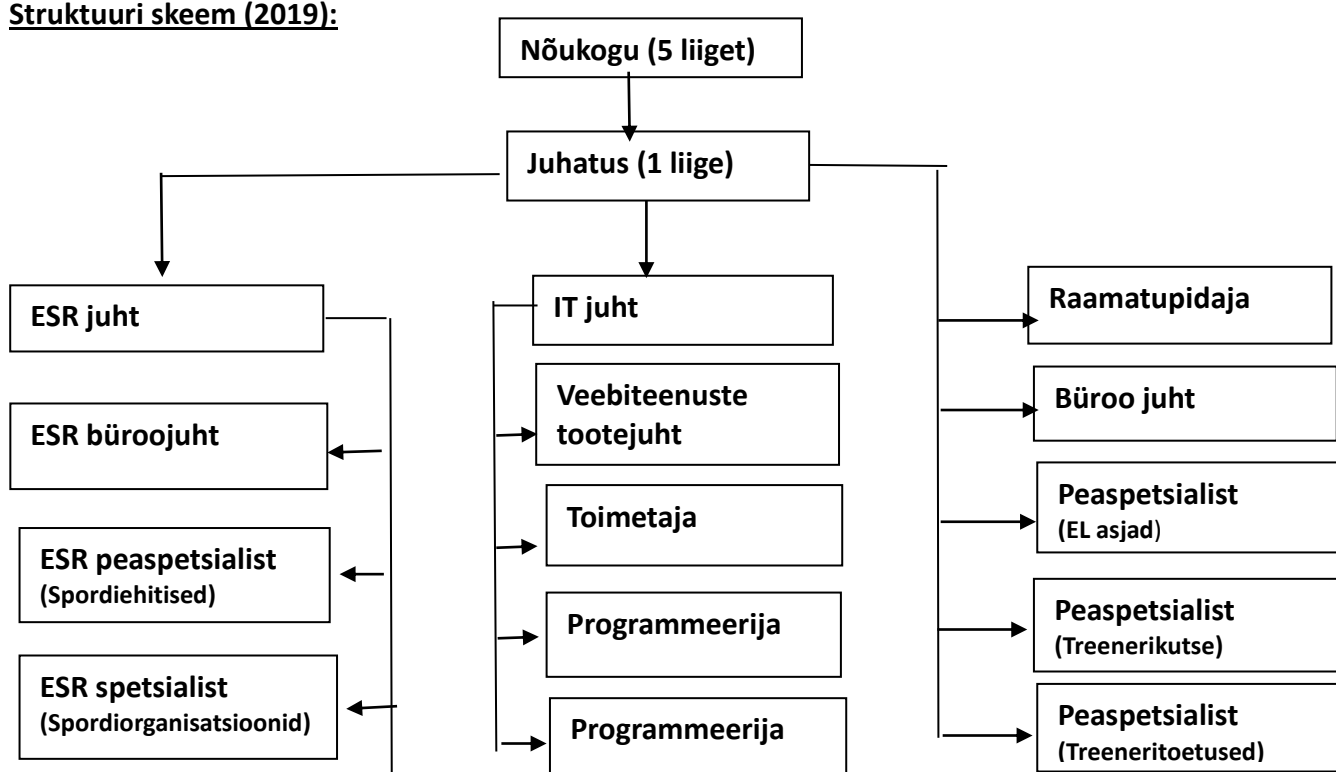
Struktuuri skeem (2019):

Nõukogu (5 liiget)

Juhatus (1 liige)

ESR juht

ESR büroojuht

ESR peaspetsialist
(Spordiehitised)

ESR spetsialist
(Spordiorganisatsioonid)

IT juht

Veebiteenuste tootejuht

Toimetaja

Programmeerija

Programmeerija

Raamatupidaja

Büroo juht

Peaspetsialist
(EL asjad)

Peaspetsialist
(Treenerikutse)

Peaspetsialist
(Treeneritoetused)